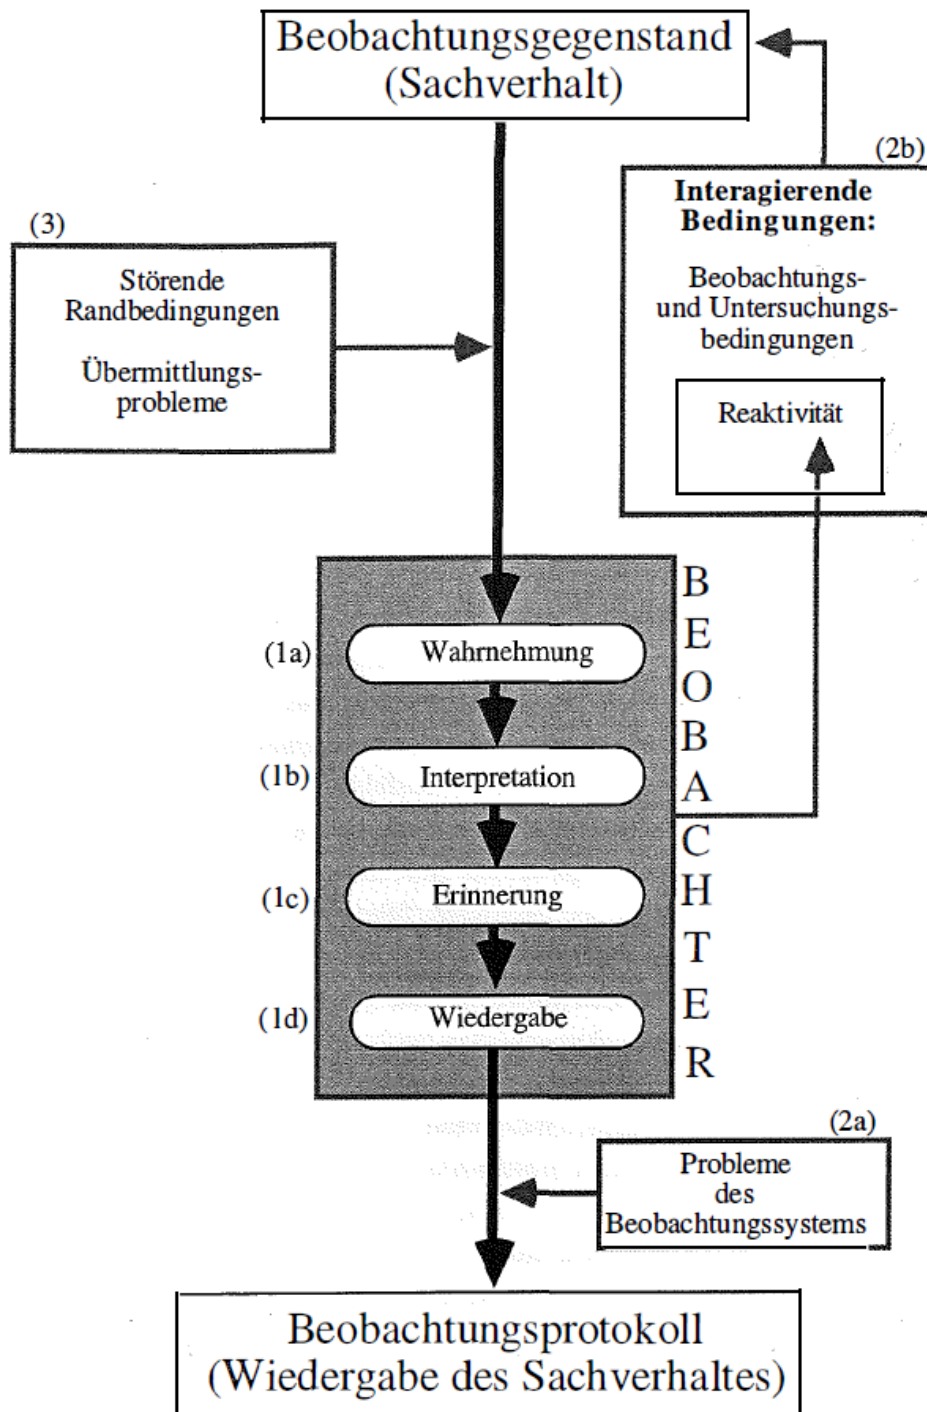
Beobachtungsgegenstand
(Sachverhalt)

(2b)
Interagierende Bedingungen:

Beobachtungs- und Untersuchungsbedingungen

Reaktivität

(3)
Störende Randbedingungen

Übermittlungsprobleme

(1a) Wahrnehmung
(1b) Interpretation
(1c) Erinnerung
(1d) Wiedergabe

B
E
O
B
A
C
H
T
E
R

(2a)
Probleme des Beobachtungssystems

Beobachtungsprotokoll
(Wiedergabe des Sachverhaltes)